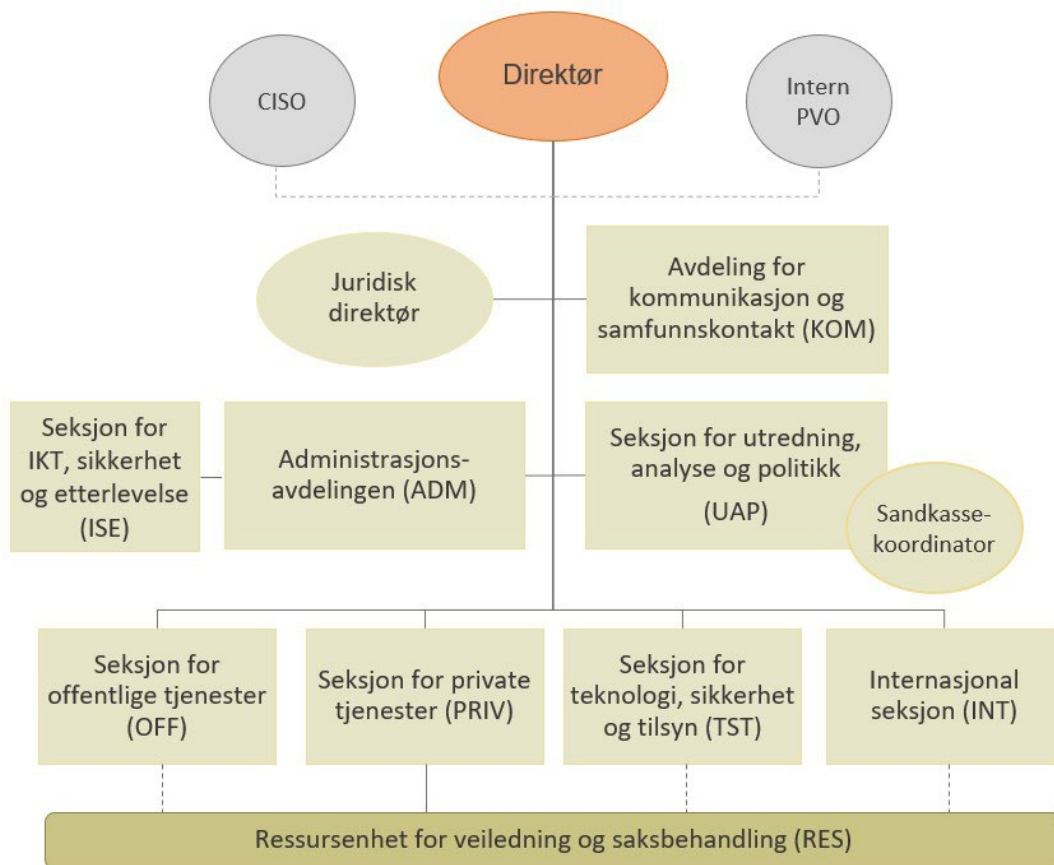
CISO

Direktør

Intern PVO

Juridisk direktør

Avdeling for kommunikasjon og samfunnskontakt (KOM)

Seksjon for IKT, sikkerhet og etterlevelse (ISE)

Administrasjonsavdelingen (ADM)

Seksjon for utredning, analyse og politikk (UAP)

Sandkassekoordinator

Seksjon for offentlige tjenester (OFF)

Seksjon for private tjenester (PRIV)

Seksjon for teknologi, sikkerhet og tilsyn (TST)

Internasjonal seksjon (INT)

Ressursenhet for veiledning og saksbehandling (RES)